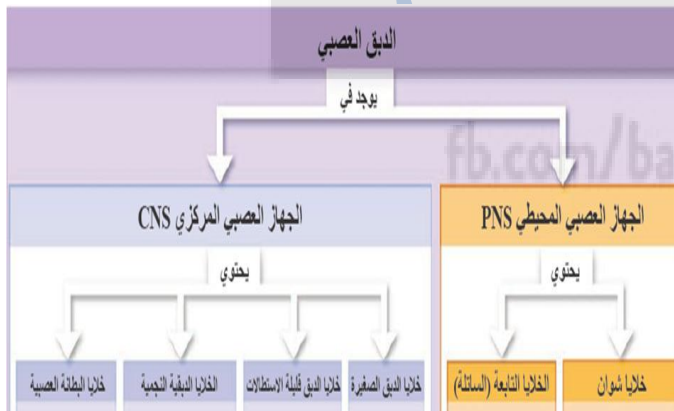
الدبق العصبي

يوجد في

fb.com/ba

الجهاز العصبي المحيطي PNS

الجهاز العصبي المركزي CNS

يحتوي

يحتوي

خلايا شوان

الخلايا التابعة (الساتلة)

خلايا الدبق الصغيرة

خلايا الدبق قليلة الاستطالات

الخلايا الدبقية النجمية

خلايا البطانة العصبية